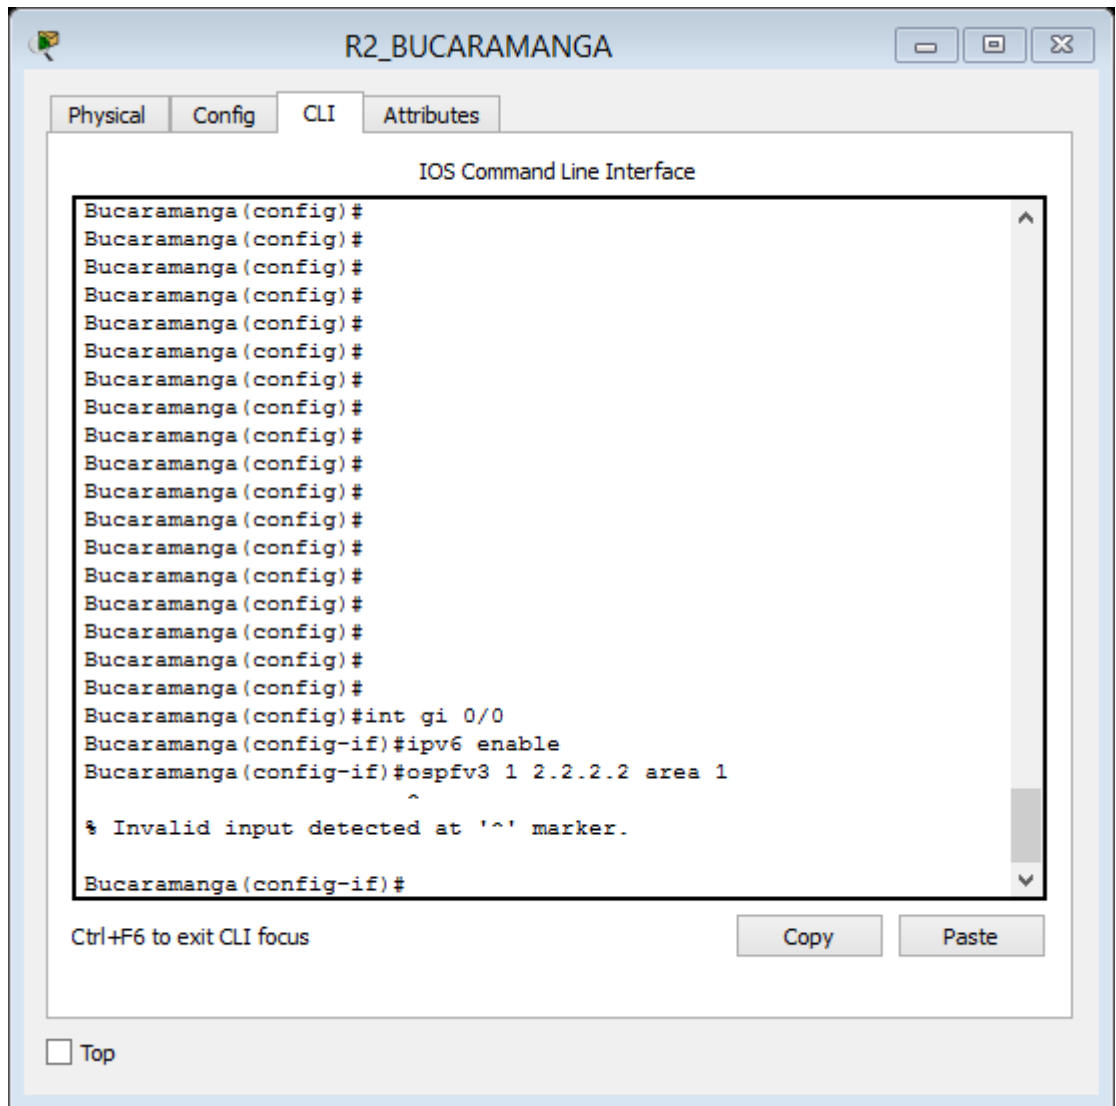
R2_BUCARAMANGA

Physical Config CLI Attributes

IOS Command Line Interface

Bucaramanga(config)#
Bucaramanga(config)#
Bucaramanga(config)#
Bucaramanga(config)#
Bucaramanga(config)#
Bucaramanga(config)#
Bucaramanga(config)#
Bucaramanga(config)#
Bucaramanga(config)#
Bucaramanga(config)#
Bucaramanga(config)#
Bucaramanga(config)#
Bucaramanga(config)#
Bucaramanga(config)#
Bucaramanga(config)#
Bucaramanga(config)#
Bucaramanga(config)#
Bucaramanga(config)#
Bucaramanga(config)#int gi 0/0
Bucaramanga(config-if)#ipv6 enable
Bucaramanga(config-if)#ospfv3 1 2.2.2.2 area 1
^
% Invalid input detected at '^' marker.

Bucaramanga(config-if)#

Ctrl+F6 to exit CLI focus

Copy

Paste

Top